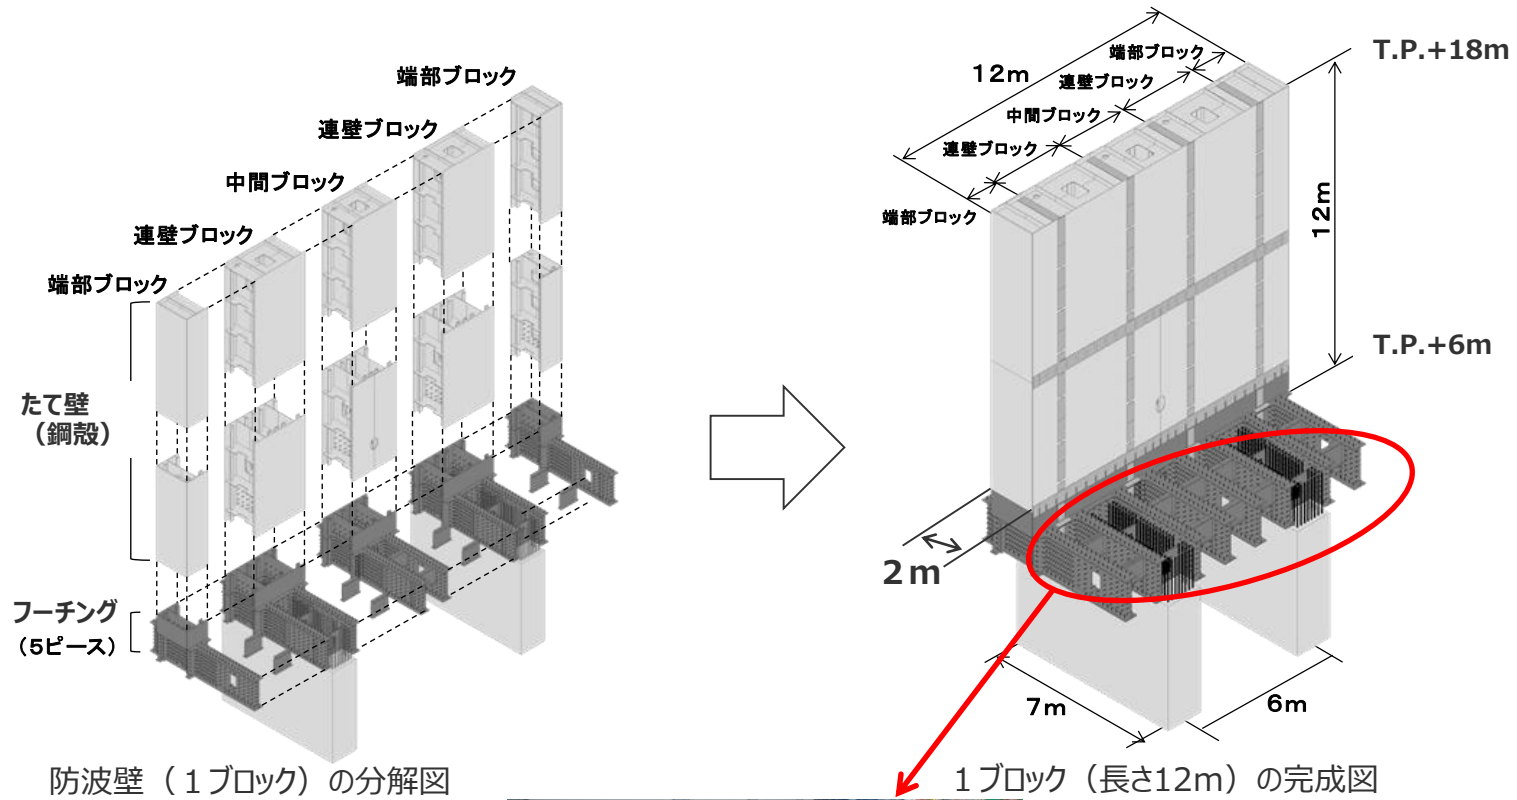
端部ブロック
連壁ブロック
中間ブロック
連壁ブロック
端部ブロック
たて壁
（鋼殻）
フーチング
（5ピース）
防波壁（１ブロック）の分解図

12m
端部ブロック
連壁ブロック
中間ブロック
連壁ブロック
端部ブロック
T.P.+18m
12m
T.P.+6m
2m
7m
6m
１ブロック（長さ12m）の完成図